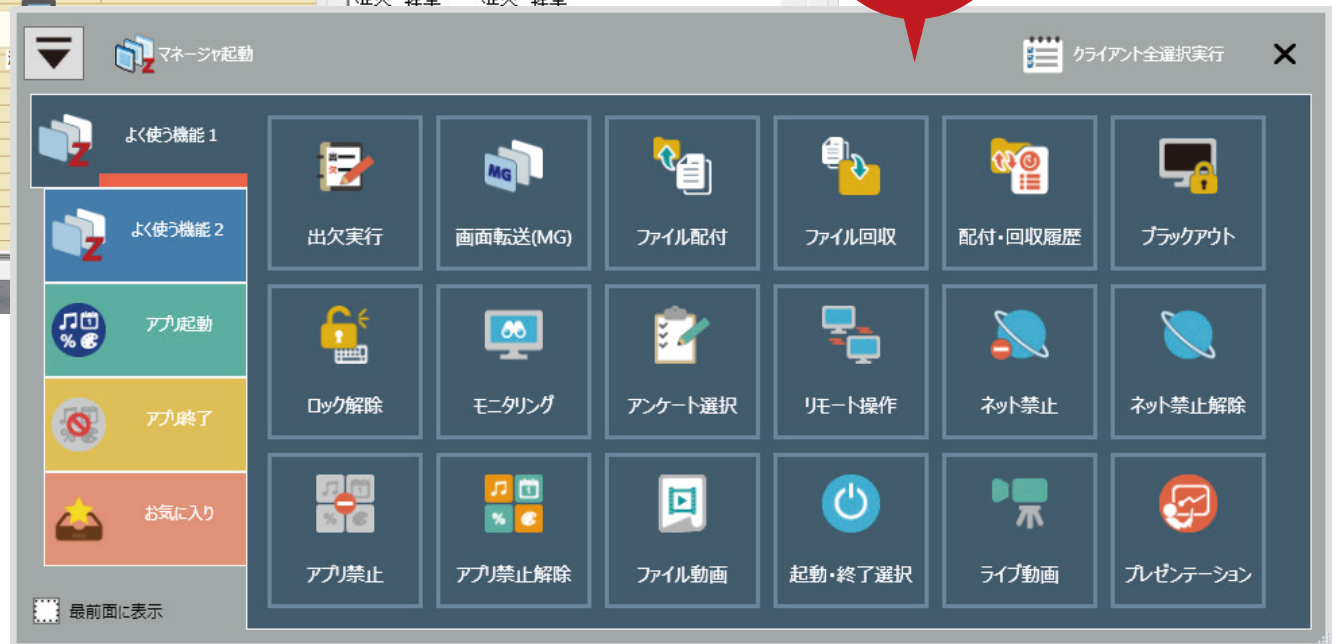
マネージャ起動

クライアント全選択実行

✕

よく使う機能 1

よく使う機能 2

アプリ起動

アプリ終了

お気に入り

最前面に表示

| 出欠実行 | 画面転送(MG) | ファイル配付 | ファイル回収 | 配付・回収履歴 | ブラックアウト |
|---|---|---|---|---|---|
| ロック解除 | モニタリング | アンケート選択 | リモート操作 | ネット禁止 | ネット禁止解除 |
| アプリ禁止 | アプリ禁止解除 | ファイル動画 | 起動・終了選択 | ライブ動画 | プレゼンテーション |